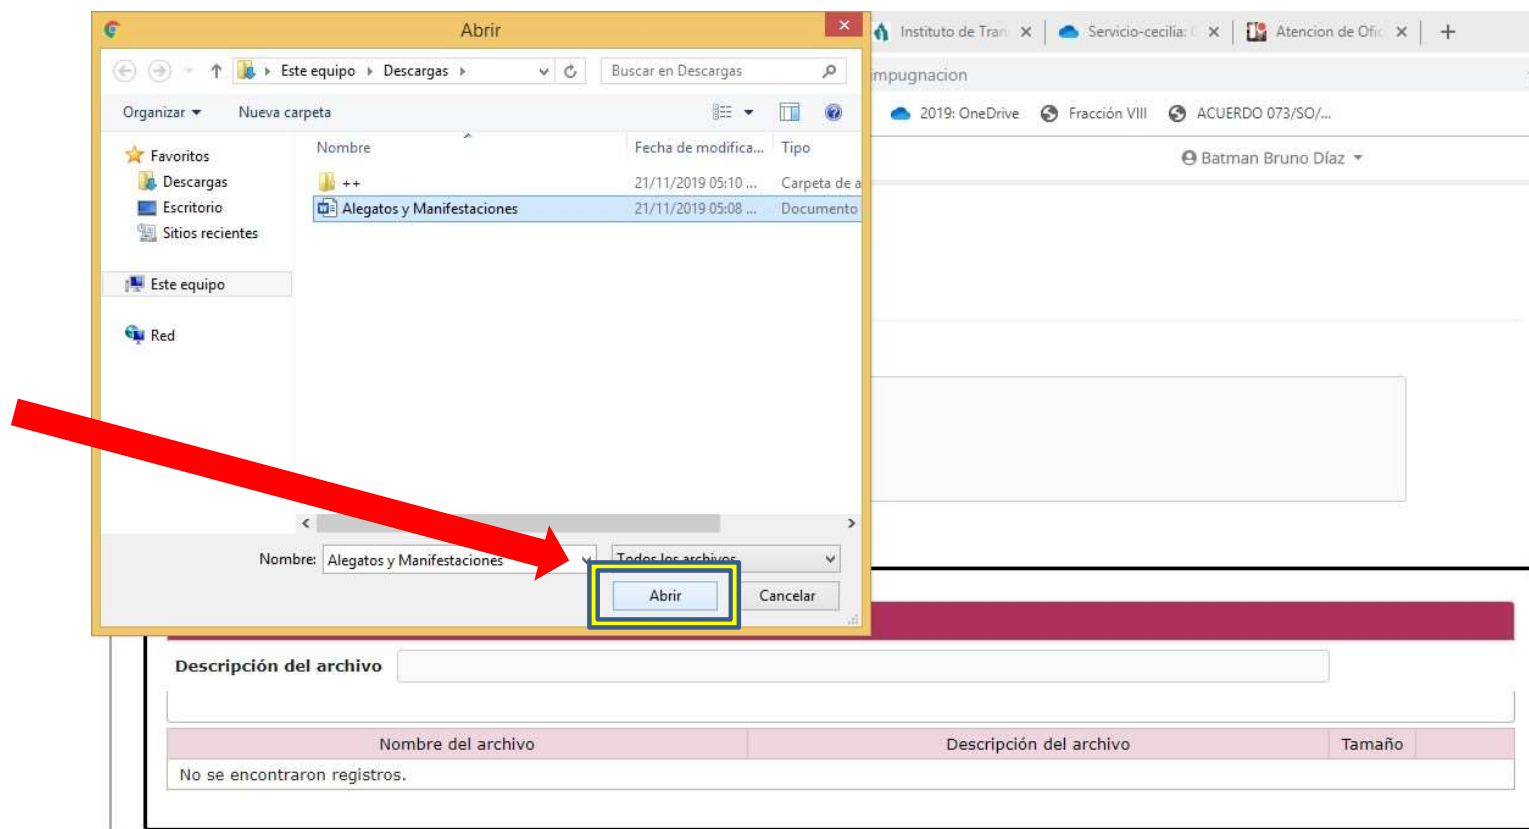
Abrir

Este equipo › Descargas ›

Buscar en Descargas

Organizar ▾ Nueva carpeta

Favoritos
Descargas
Escritorio
Sitios recientes

Este equipo

Red

| Nombre | Fecha de modifica... | Tipo |
|---|---|---|
| ++ | 21/11/2019 05:10 ... | Carpeta de a |
| Alegatos y Manifestaciones | 21/11/2019 05:08 ... | Documento |

Nombre: Alegatos y Manifestaciones

Todos los archivos

Abrir

Cancelar

Instituto de Tran ✕ Servicio-cecilia: ✕ Atencion de Ofic ✕ +

impugnacion

2019: OneDrive Fracción VIII ACUERDO 073/SO/...

Batman Bruno Díaz ▾

Descripción del archivo

| Nombre del archivo | Descripción del archivo | Tamaño |
|---|---|---|
| No se encontraron registros. | | |